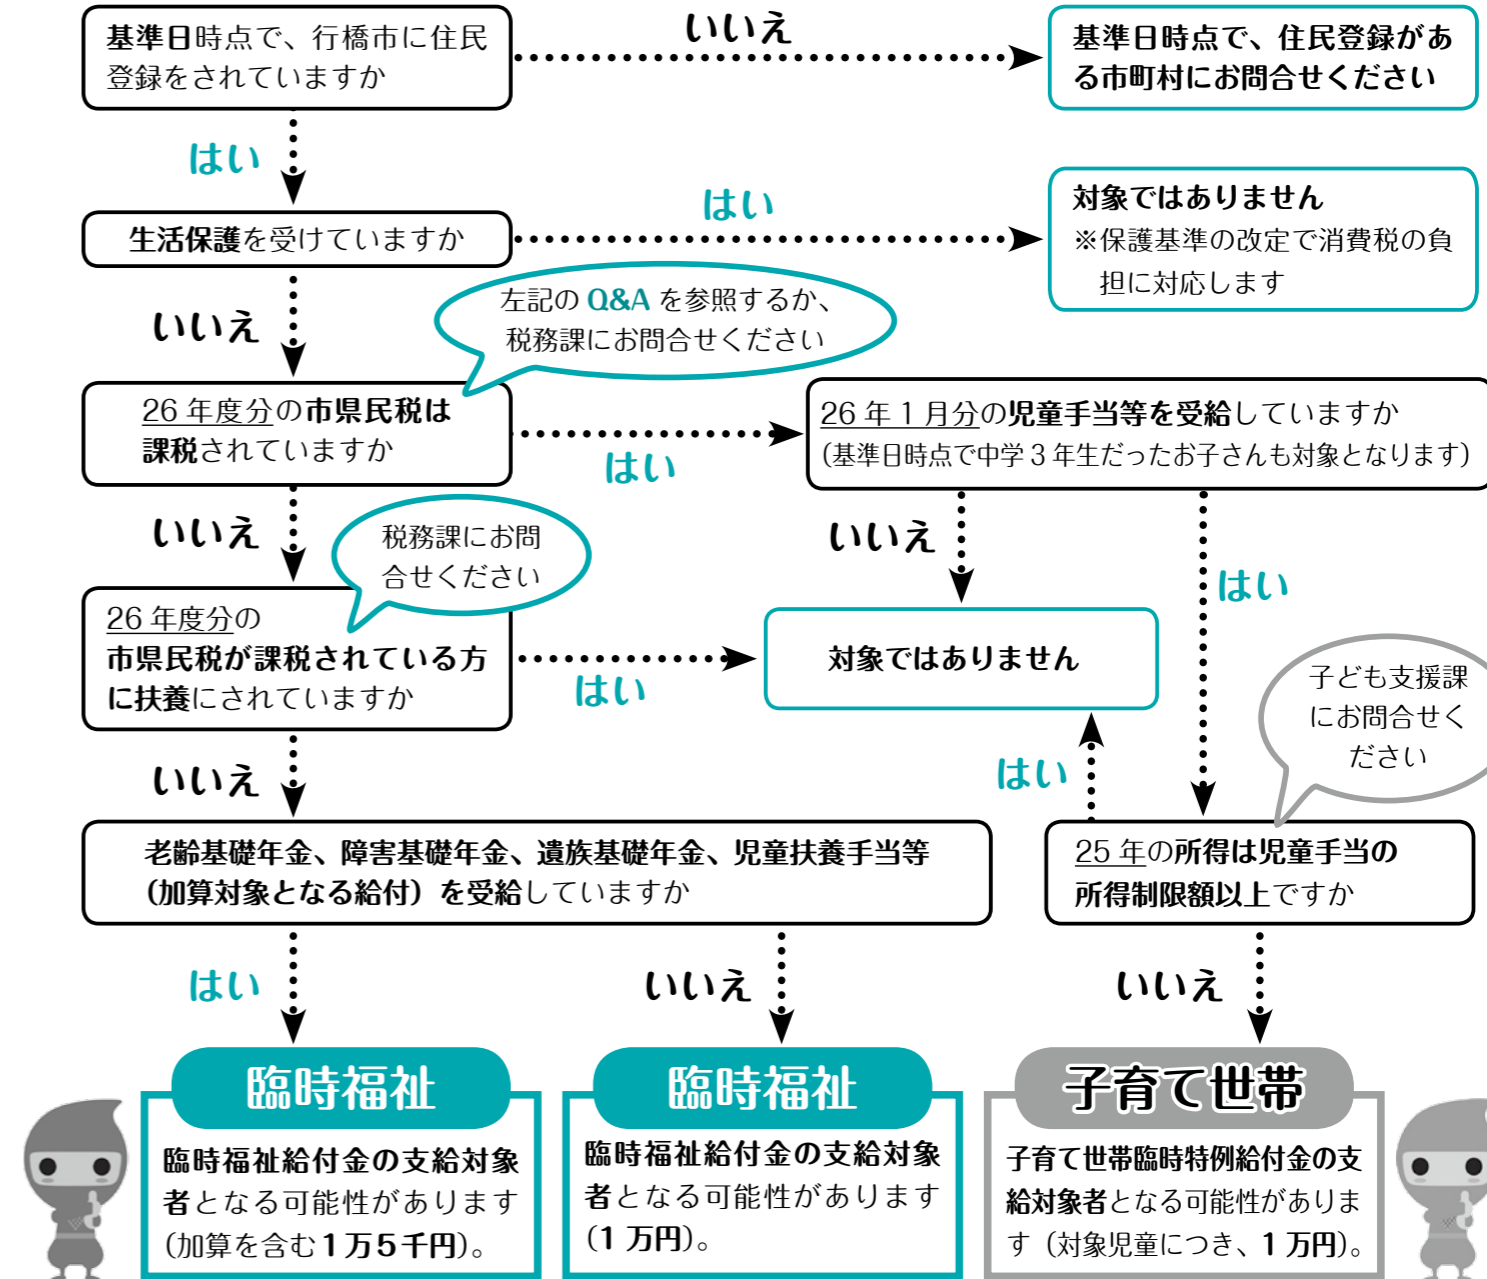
基準日時点で、行橋市に住民登録をされていますか

いいえ

基準日時点で、住民登録がある市町村にお問合せください

はい

生活保護を受けていますか

はい

対象ではありません
※保護基準の改定で消費税の負担に対応します

いいえ

左記の Q&A を参照するか、税務課にお問合せください

26 年度分の市県民税は課税されていますか

はい

26 年 1 月分の児童手当等を受給していますか
(基準日時点で中学 3 年生だったお子さんも対象となります)

いいえ

税務課にお問合せください

いいえ

はい

26 年度分の市県民税が課税されている方に扶養にされていますか

はい

対象ではありません

子ども支援課にお問合せください

いいえ

はい

老齢基礎年金、障害基礎年金、遺族基礎年金、児童扶養手当等(加算対象となる給付)を受給していますか

25 年の所得は児童手当の所得制限額以上ですか

はい

いいえ

いいえ

臨時福祉

臨時福祉給付金の支給対象者となる可能性があります(加算を含む 1 万 5 千円)。

臨時福祉

臨時福祉給付金の支給対象者となる可能性があります(1 万円)。

子育て世帯

子育て世帯臨時特例給付金の支給対象者となる可能性があります(対象児童につき、1 万円)。